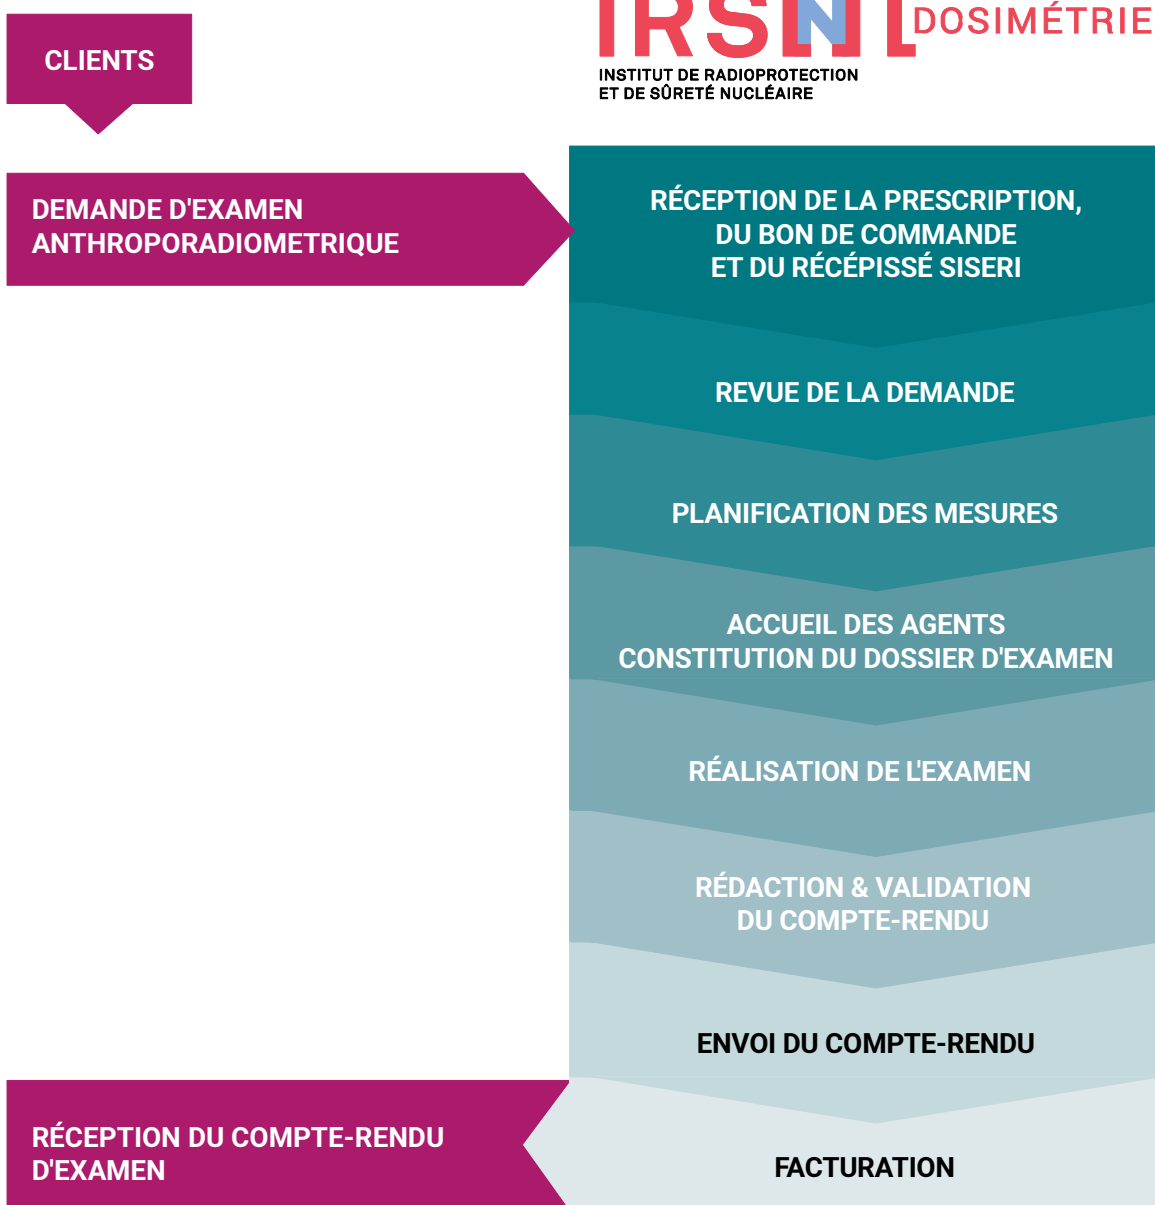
CLIENTS

IRSN DOSIMÉTRIE
INSTITUT DE RADIOPROTECTION ET DE SÛRETÉ NUCLÉAIRE

DEMANDE D'EXAMEN ANTHROPORADIOMETRIQUE

RÉCEPTION DE LA PRESCRIPTION, DU BON DE COMMANDE ET DU RÉCÉPISSÉ SISERI

REVUE DE LA DEMANDE

PLANIFICATION DES MESURES

ACCUEIL DES AGENTS
CONSTITUTION DU DOSSIER D'EXAMEN

RÉALISATION DE L'EXAMEN

RÉDACTION & VALIDATION DU COMPTE-RENDU

ENVOI DU COMPTE-RENDU

RÉCEPTION DU COMPTE-RENDU D'EXAMEN

FACTURATION